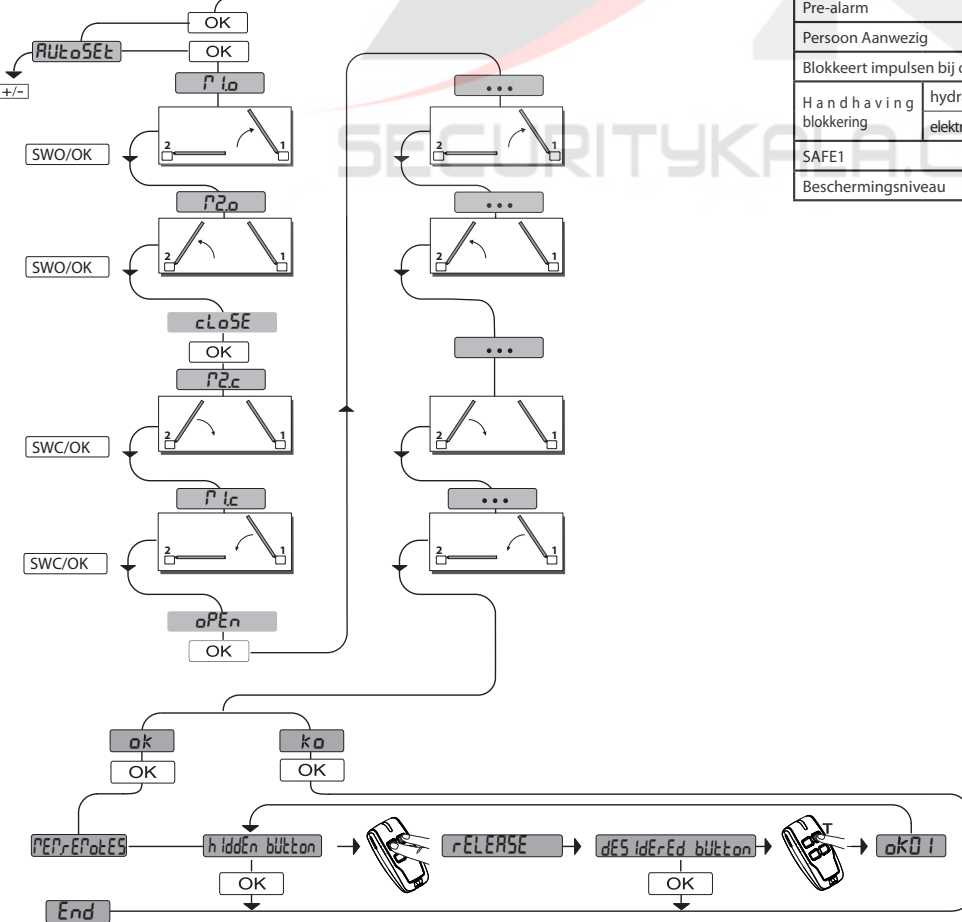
OK
AUtoSEt
OK
+/-
M1.o
2
1
SWO/OK
M2.o
2
1
SWO/OK
cLoSE
OK
M2.c
2
1
SWC/OK
M1.c
2
1
SWC/OK
oPEn
OK
...
2
1
...
2
1
...
2
1
...
2
1
ok
OK
ko
OK
MEM.rEMotES
hiddEn bUtton
OK
rELEASE
dESidErEd bUtton
OK
T
ok01
End

| Pre-alarm |  |
|---|---|
| Persoon Aanwezig |  |
| Blokkeert impulsen bij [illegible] |  |
| Handhaving blokkering | hydr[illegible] |
|  | elektr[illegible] |
| SAFE1 |  |
| Beschermingsniveau |  |

SECURITYKALA.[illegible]